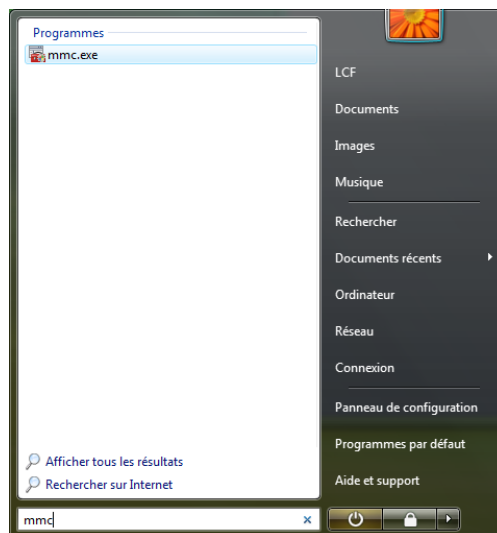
Programmes
mmc.exe

Afficher tous les résultats
Rechercher sur Internet
mmc

LCF
Documents
Images
Musique
Rechercher
Documents récents
Ordinateur
Réseau
Connexion
Panneau de configuration
Programmes par défaut
Aide et support